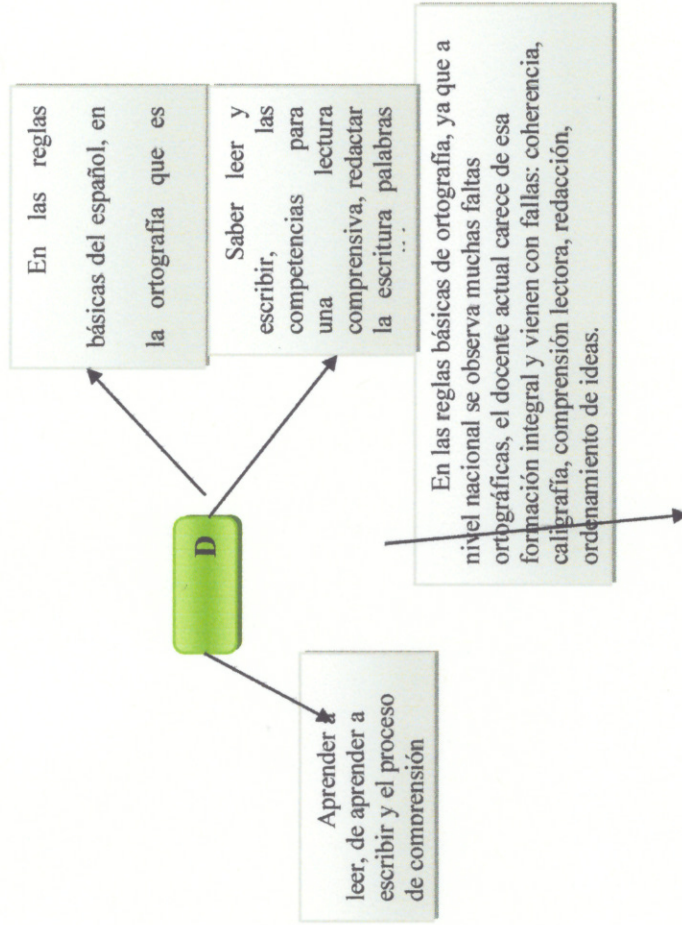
En las reglas básicas del español, en la ortografía que es

Saber leer y escribir, las competencias para una lectura comprensiva, redactar la escritura palabras

En las reglas básicas de ortografía, ya que a nivel nacional se observa muchas faltas ortográficas, el docente actual carece de esa formación integral y vienen con fallas: coherencia, caligrafía, comprensión lectora, redacción, ordenamiento de ideas.

D

Aprender a leer, de aprender a escribir y el proceso de comprensión